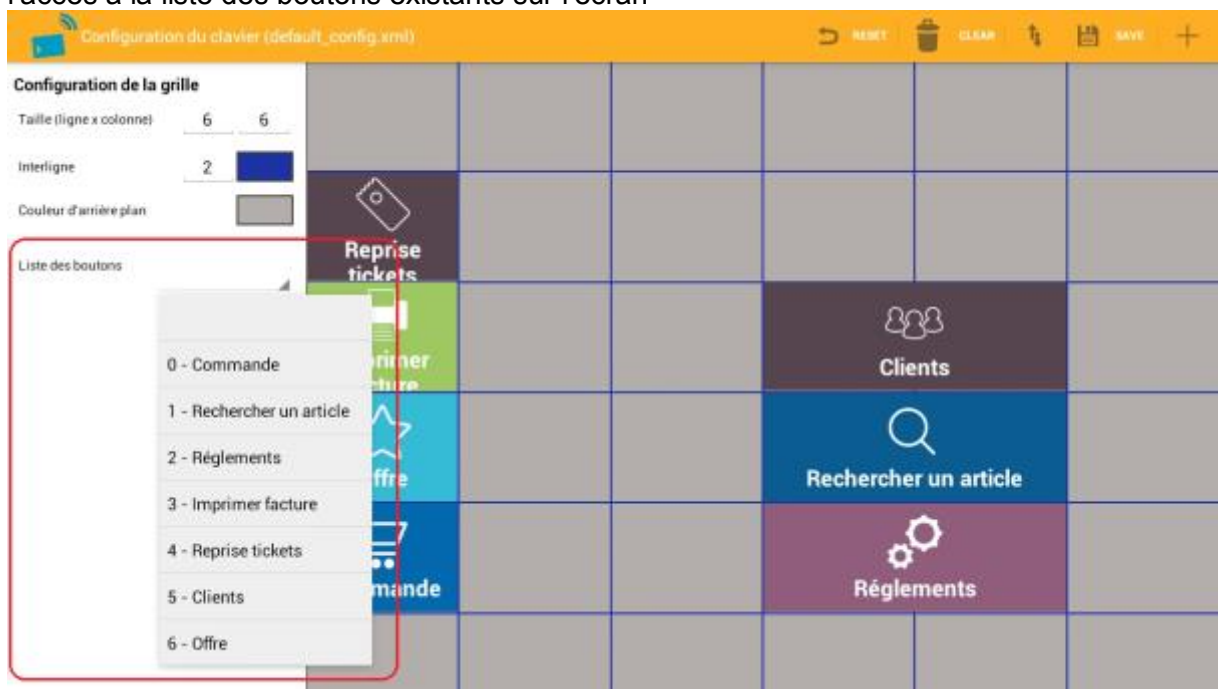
l'accès à la liste des boutons existants sur l'écran

Configuration du clavier (default_config.xml)

RESET CLEAR SAVE

Configuration de la grille

Taille (ligne x colonne) 6 6

Interligne 2

Couleur d'arrière plan

Liste des boutons

0 - Commande

1 - Rechercher un article

2 - Réglements

3 - Imprimer facture

4 - Reprise tickets

5 - Clients

6 - Offre

Reprise tickets

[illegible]primer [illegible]cture

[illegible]ffre

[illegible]mande

Clients

Rechercher un article

Réglements